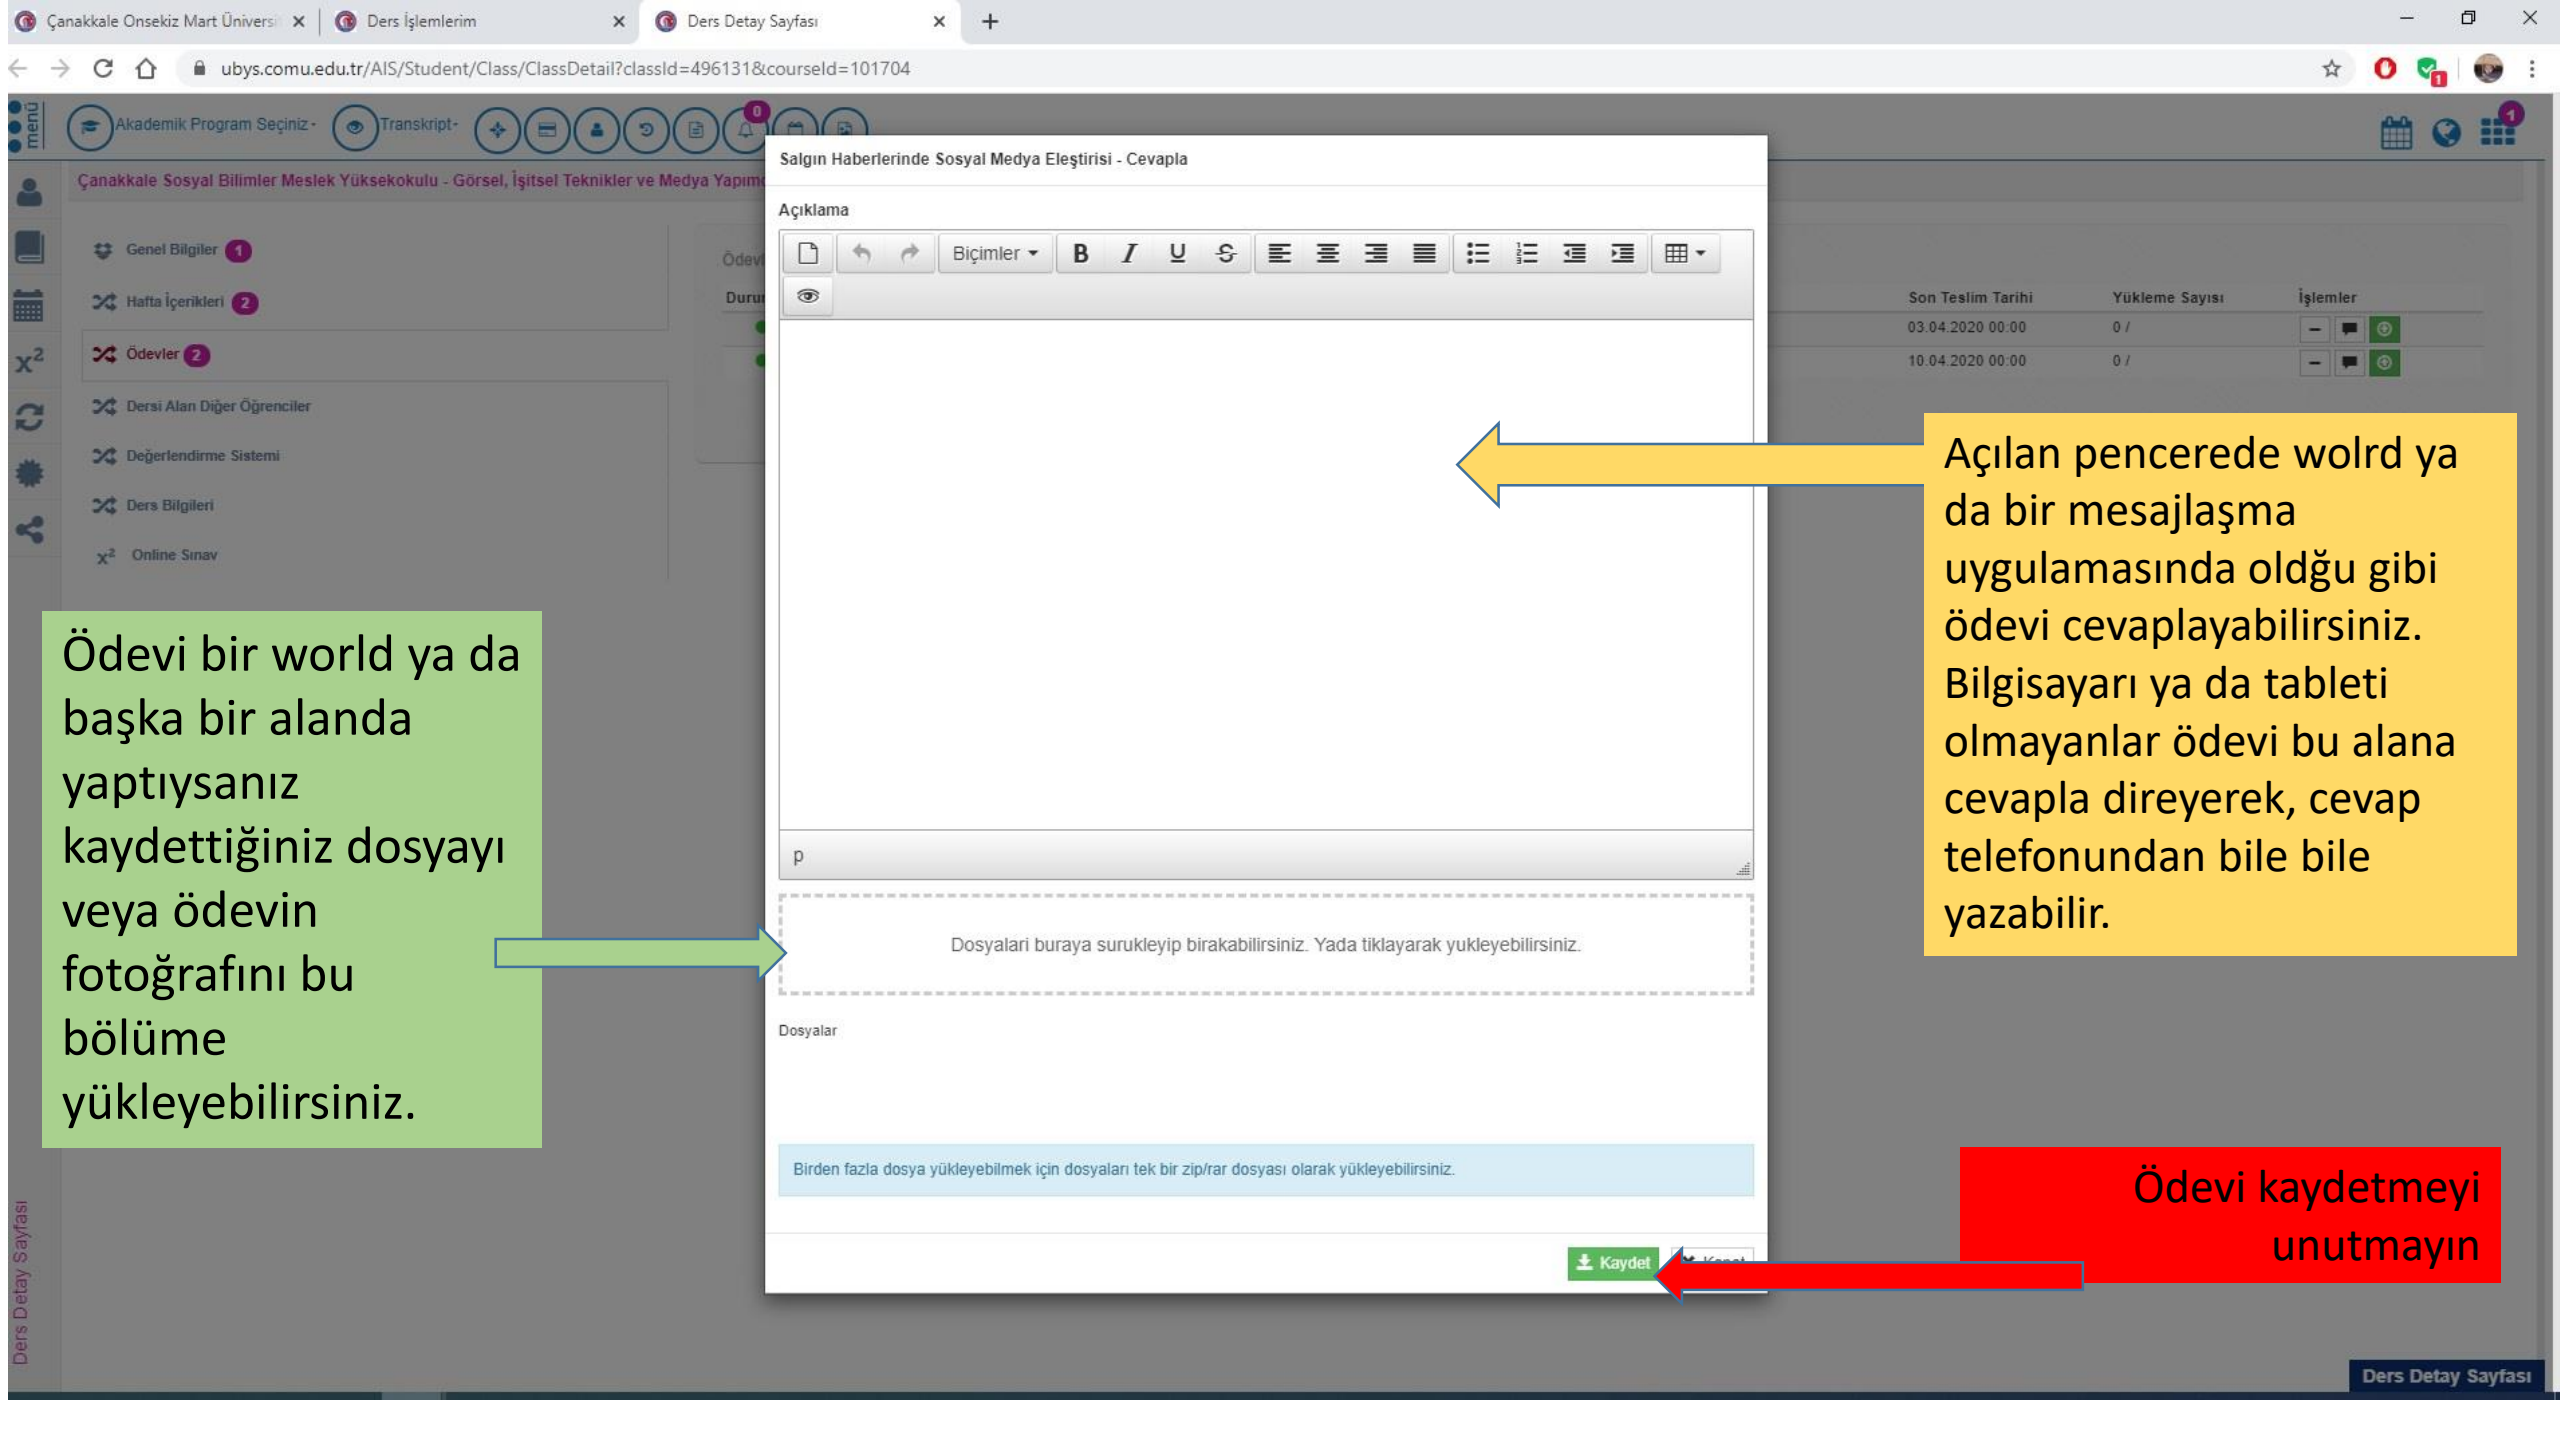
Çanakkale Onsekiz Mart Üniversi ×
Ders İşlemlerim ×
Ders Detay Sayfası ×
+

ubys.comu.edu.tr/AIS/Student/Class/ClassDetail?classId=496131&courseId=101704

menü
Akademik Program Seçiniz -
Transkript -
0

Çanakkale Sosyal Bilimler Meslek Yüksekokulu - Görsel, İşitsel Teknikler ve Medya Yapım

Genel Bilgiler 4
Hafta İçerikleri 2
Ödevler 2
Dersi Alan Diğer Öğrenciler
Değerlendirme Sistemi
Ders Bilgileri
Online Sınav

Ödev
Duru

| Son Teslim Tarihi | Yükleme Sayısı | İşlemler |
|---|---|---|
| 03.04.2020 00:00 | 0 / | |
| 10.04.2020 00:00 | 0 / | |

Salgın Haberlerinde Sosyal Medya Eleştirisi - Cevapla

Açıklama

Biçimler

p

Dosyalari buraya surukleyip birakabilirsiniz. Yada tiklayarak yukleyebilirsiniz.

Dosyalar

Birden fazla dosya yükleyebilmek için dosyaları tek bir zip/rar dosyası olarak yükleyebilirsiniz.

Kaydet
Kapat

Açılan pencerede wolrd ya da bir mesajlaşma uygulamasında oldğu gibi ödevi cevaplayabilirsiniz. Bilgisayarı ya da tableti olmayanlar ödevi bu alana cevapla direyerek, cevap telefonundan bile bile yazabilir.

Ödevi bir world ya da başka bir alanda yaptıysanız kaydettiğiniz dosyayı veya ödevin fotoğrafını bu bölüme yükleyebilirsiniz.

Ödevi kaydetmeyi unutmayın

Ders Detay Sayfası
Ders Detay Sayfası